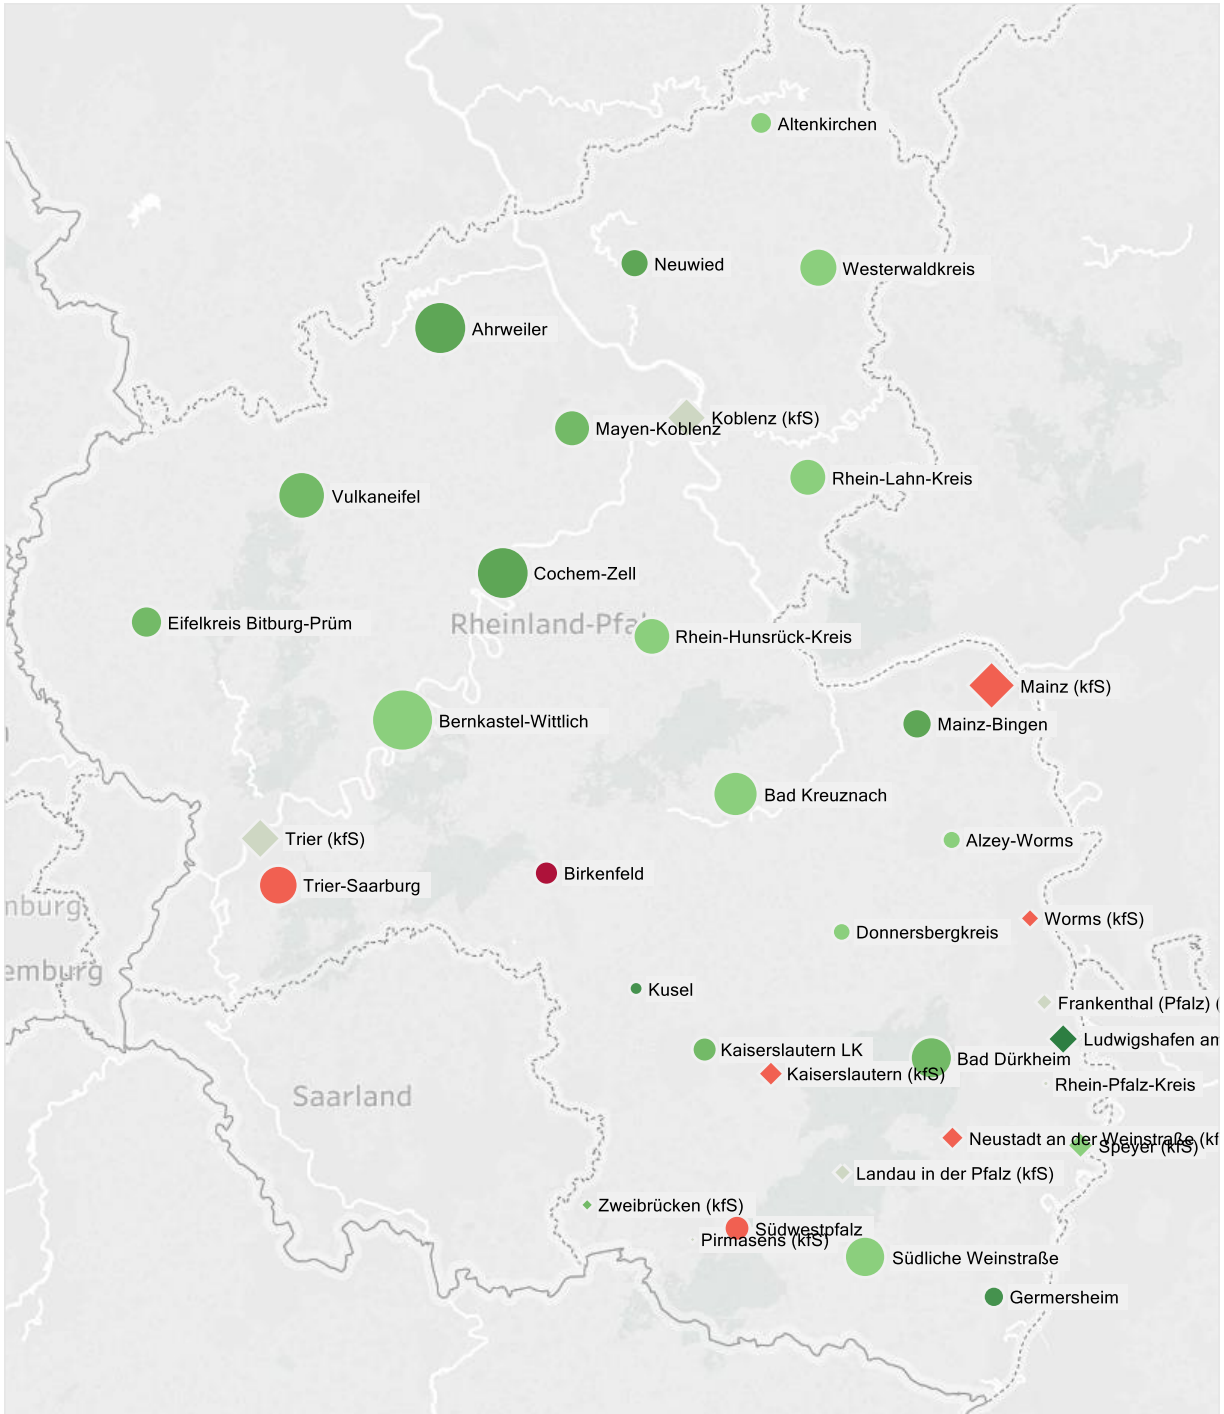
Altenkirchen

Neuwied

Westerwaldkreis

Ahrweiler

Koblenz (kfS)

Mayen-Koblenz

Rhein-Lahn-Kreis

Vulkaneifel

Cochem-Zell

Eifelkreis Bitburg-Prüm

Rheinland-Pfal

Rhein-Hunsrück-Kreis

Mainz (kfS)

Bernkastel-Wittlich

Mainz-Bingen

Bad Kreuznach

Trier (kfS)

Alzey-Worms

Trier-Saarburg

Birkenfeld

nburg

Worms (kfS)

Donnersbergkreis

emburg

Kusel

Frankenthal (Pfalz) (

Ludwigshafen am

Kaiserslautern LK

Bad Dürkheim

Kaiserslautern (kfS)

Rhein-Pfalz-Kreis

Saarland

Neustadt an der Weinstraße (kf

Speyer (kfS)

Landau in der Pfalz (kfS)

Zweibrücken (kfS)

Südwestpfalz

Pirmasens (kfS)

Südliche Weinstraße

Germersheim